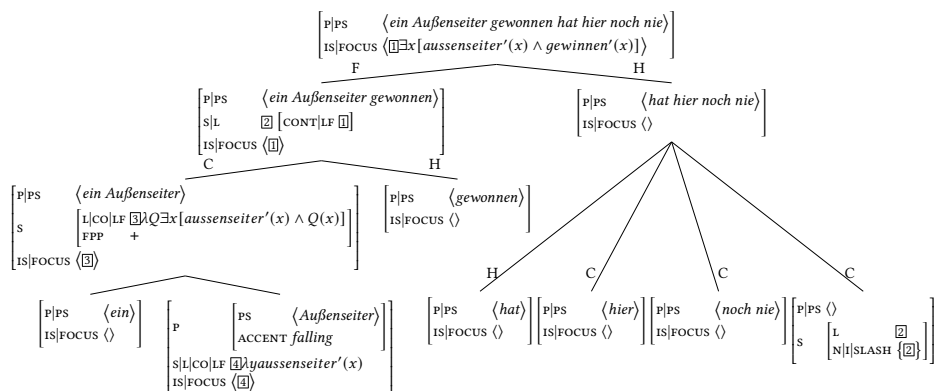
P|PS ⟨ein Außenseiter gewonnen hat hier noch nie⟩
IS|FOCUS ⟨$\boxed{1}$$\exists x[aussenseiter'(x) \wedge gewinnen'(x)]$⟩

F

H

P|PS ⟨ein Außenseiter gewonnen⟩
S|L $\boxed{2}$ [CONT|LF $\boxed{1}$]
IS|FOCUS ⟨$\boxed{1}$⟩

P|PS ⟨hat hier noch nie⟩
IS|FOCUS ⟨⟩

C

H

P|PS ⟨ein Außenseiter⟩
S [L|CO|LF $\boxed{3}$$\lambda Q \exists x[aussenseiter'(x) \wedge Q(x)]$
FPP +]
IS|FOCUS ⟨$\boxed{3}$⟩

P|PS ⟨gewonnen⟩
IS|FOCUS ⟨⟩

H

C

C

C

P|PS ⟨ein⟩
IS|FOCUS ⟨⟩

P [PS ⟨Außenseiter⟩
ACCENT falling]
S|L|CO|LF $\boxed{4}$$\lambda y aussenseiter'(x)$
IS|FOCUS ⟨$\boxed{4}$⟩

P|PS ⟨hat⟩
IS|FOCUS ⟨⟩

P|PS ⟨hier⟩
IS|FOCUS ⟨⟩

P|PS ⟨noch nie⟩
IS|FOCUS ⟨⟩

P|PS ⟨⟩
S [L $\boxed{2}$
N|I|SLASH {$\boxed{2}$}]